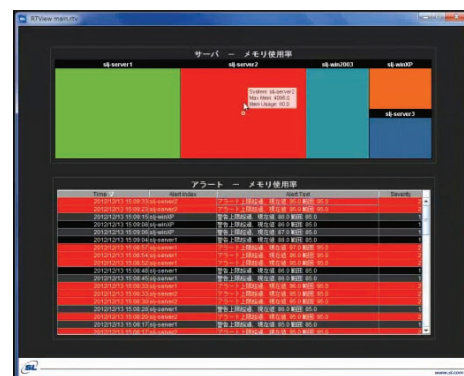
RTView main.rtv

サーバ ー メモリ使用率

slj-server1

slj-server2

slj-win2003

slj-winXP

slj-server3

System: slj-server2
Max Mem: 4096.0
Mem Usage: 90.0

アラート ー メモリ使用率

| Time | Alert Index | Alert Text | Severity |
|---|---|---|---|
| 2012/12/13 15:09:33 | slj-server2 | アラート上限超過。現在値 95.0 閾値 95.0 | 2 |
| 2012/12/13 15:09:23 | slj-server2 | アラート上限超過。現在値 95.0 閾値 95.0 | 2 |
| 2012/12/13 15:09:15 | slj-winXP | 警告上限超過。現在値 88.0 閾値 85.0 | 1 |
| 2012/12/13 15:09:08 | slj-winXP | 警告上限超過。現在値 88.0 閾値 85.0 | 1 |
| 2012/12/13 15:09:08 | slj-winXP | 警告上限超過。現在値 87.0 閾値 85.0 | 1 |
| 2012/12/13 15:09:04 | slj-server1 | 警告上限超過。現在値 88.0 閾値 85.0 | 1 |
| 2012/12/13 15:08:57 | slj-server1 | アラート上限超過。現在値 97.0 閾値 95.0 | 2 |
| 2012/12/13 15:08:54 | slj-server1 | アラート上限超過。現在値 96.0 閾値 95.0 | 2 |
| 2012/12/13 15:08:52 | slj-server1 | アラート上限超過。現在値 96.0 閾値 95.0 | 2 |
| 2012/12/13 15:08:48 | slj-server1 | 警告上限超過。現在値 88.0 閾値 85.0 | 1 |
| 2012/12/13 15:08:45 | slj-server1 | 警告上限超過。現在値 88.0 閾値 85.0 | 1 |
| 2012/12/13 15:08:33 | slj-server2 | アラート上限超過。現在値 95.0 閾値 95.0 | 2 |
| 2012/12/13 15:08:33 | slj-server2 | アラート上限超過。現在値 95.0 閾値 95.0 | 2 |
| 2012/12/13 15:08:30 | slj-server2 | アラート上限超過。現在値 95.0 閾値 95.0 | 2 |
| 2012/12/13 15:08:26 | slj-server1 | 警告上限超過。現在値 88.0 閾値 85.0 | 1 |
| 2012/12/13 15:08:20 | slj-server2 | アラート上限超過。現在値 95.0 閾値 95.0 | 2 |
| 2012/12/13 15:08:17 | slj-server1 | 警告上限超過。現在値 88.0 閾値 85.0 | 1 |
| 2012/12/13 15:08:13 | slj-server1 | 警告上限超過。現在値 88.0 閾値 85.0 | 1 |
| 2012/12/13 15:08:07 | slj-server2 | アラート上限超過。現在値 95.0 閾値 95.0 | 2 |

SL

www.sl.com